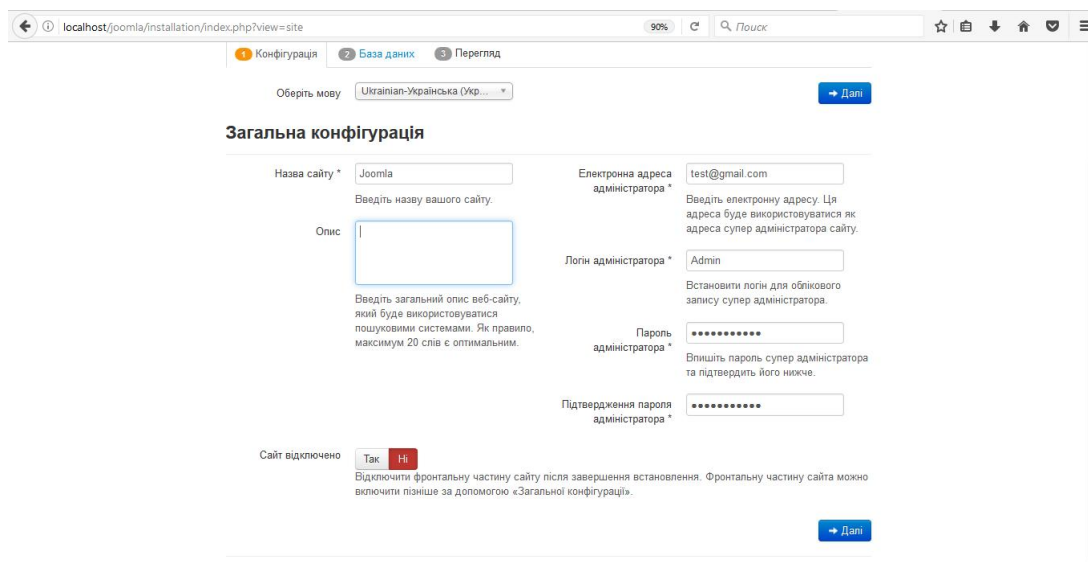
localhost/joomla/installation/index.php?view=site 90% Поиск

1 Конфігурація 2 База даних 3 Перегляд

Оберіть мову Ukrainian-Українська (Укр...

→ Далі

Загальна конфігурація

Назва сайту * Joomla

Введіть назву вашого сайту.

Опис

Введіть загальний опис веб-сайту, який буде використовуватися пошуковими системами. Як правило, максимум 20 слів є оптимальним.

Електронна адреса адміністратора * test@gmail.com

Введіть електронну адресу. Ця адреса буде використовуватися як адреса супер адміністратора сайту.

Логін адміністратора * Admin

Встановити логін для облікового запису супер адміністратора.

Пароль адміністратора * •••••••••••

Впишіть пароль супер адміністратора та підтвердіть його нижче.

Підтвердження пароля адміністратора * •••••••••••

Сайт відключено Так Ні

Відключити фронтальну частину сайту після завершення встановлення. Фронтальну частину сайта можно включити пізніше за допомогою «Загальної конфігурації».

→ Далі